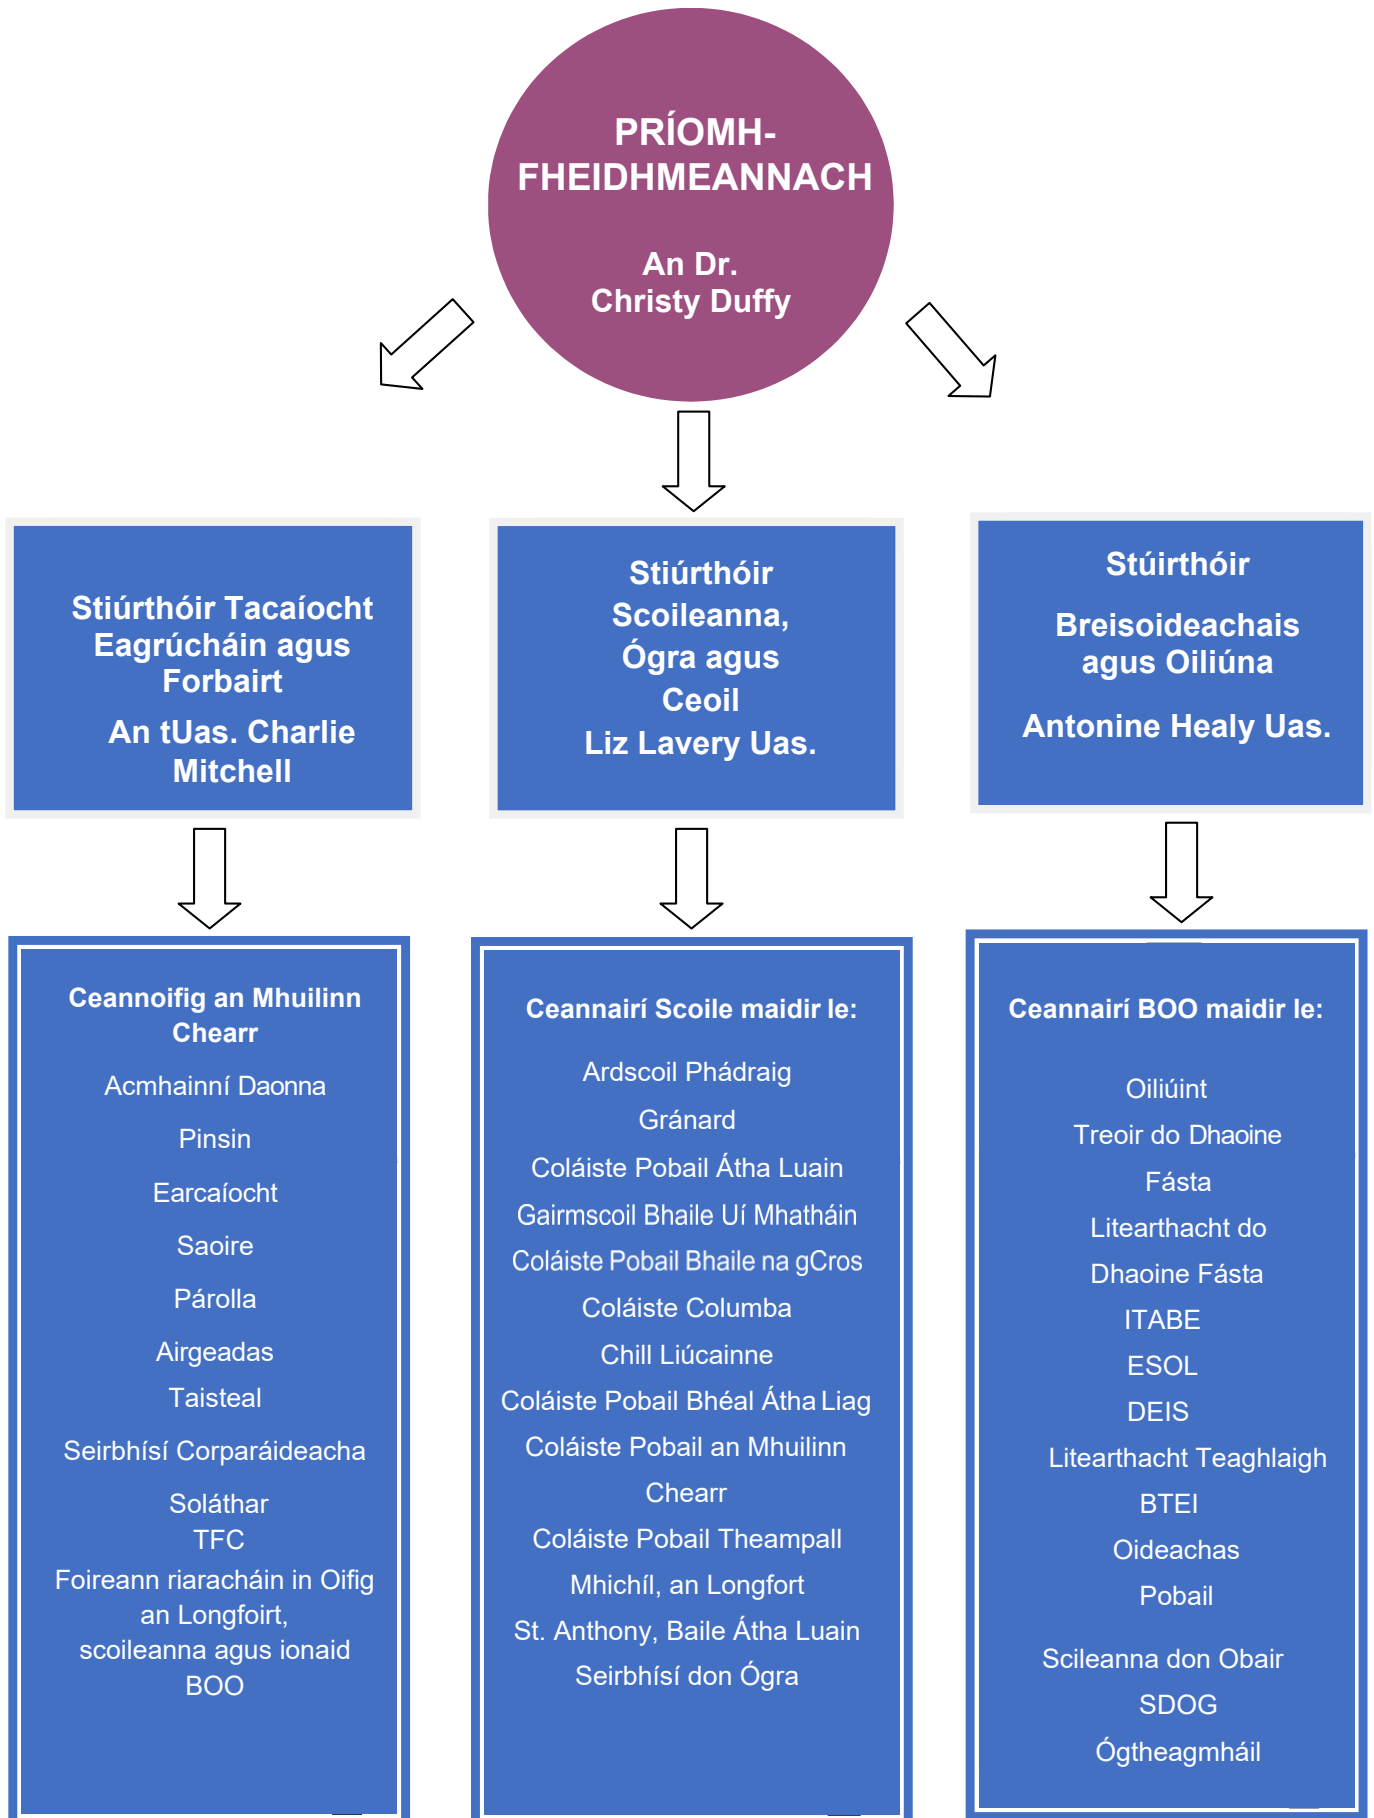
PRÍOMH-FHEIDHMEANNACH

An Dr. Christy Duffy

Stiúrthóir Tacaíocht Eagrúcháin agus Forbairt

An tUas. Charlie Mitchell

Stiúrthóir Scoileanna, Ógra agus Ceoil
Liz Lavery Uas.

Stúirthóir

Breisoideachais agus Oiliúna

Antonine Healy Uas.

Ceannoifig an Mhuilinn Chearr

Acmhainní Daonna

Pinsin

Earcaíocht

Saoire

Párolla

Airgeadas

Taisteal

Seirbhísí Corparáideacha

Soláthar
TFC
Foireann riaracháin in Oifig an Longfoirt, scoileanna agus ionaid BOO

Ceannairí Scoile maidir le:

Ardscoil Phádraig Gránard

Coláiste Pobail Átha Luain

Gairmscoil Bhaile Uí Mhatháin

Coláiste Pobail Bhaile na gCros

Coláiste Columba Chill Liúcainne

Coláiste Pobail Bhéal Átha Liag

Coláiste Pobail an Mhuilinn Chearr

Coláiste Pobail Theampall Mhichíl, an Longfort

St. Anthony, Baile Átha Luain

Seirbhísí don Ógra

Ceannairí BOO maidir le:

Oiliúint

Treoir do Dhaoine Fásta

Litearthacht do Dhaoine Fásta

ITABE

ESOL

DEIS

Litearthacht Teaghlaigh

BTEI

Oideachas Pobail

Scileanna don Obair

SDOG

Ógtheagmháil